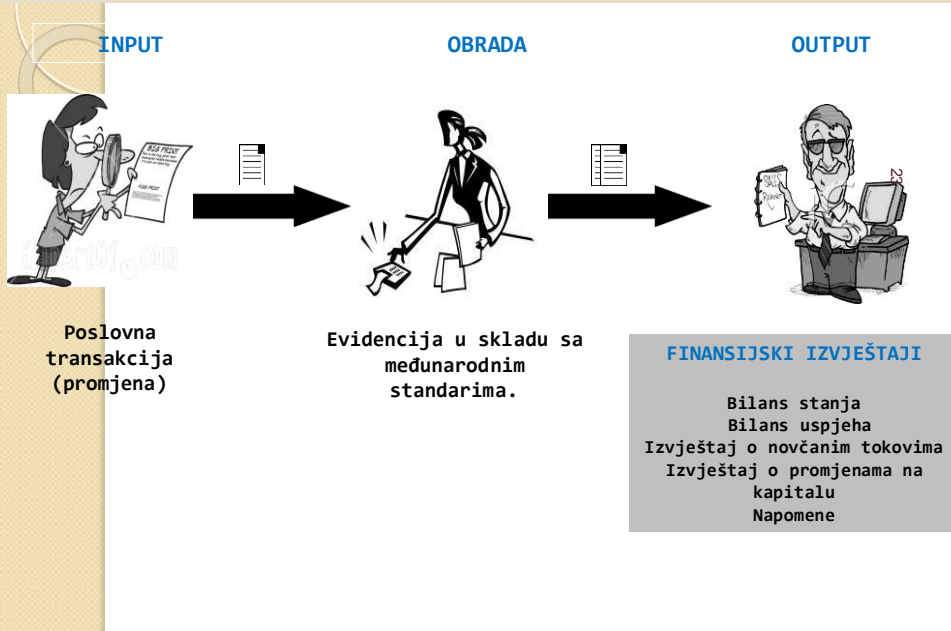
INPUT

OBRADA

OUTPUT

BIG PRINT

SALES REPORT

23

Poslovna transakcija (promjena)

Evidencija u skladu sa međunarodnim standarima.

FINANSIJSKI IZVJEŠTAJI

Bilans stanja
Bilans uspjeha
Izvještaj o novčanim tokovima
Izvještaj o promjenama na kapitalu
Napomene